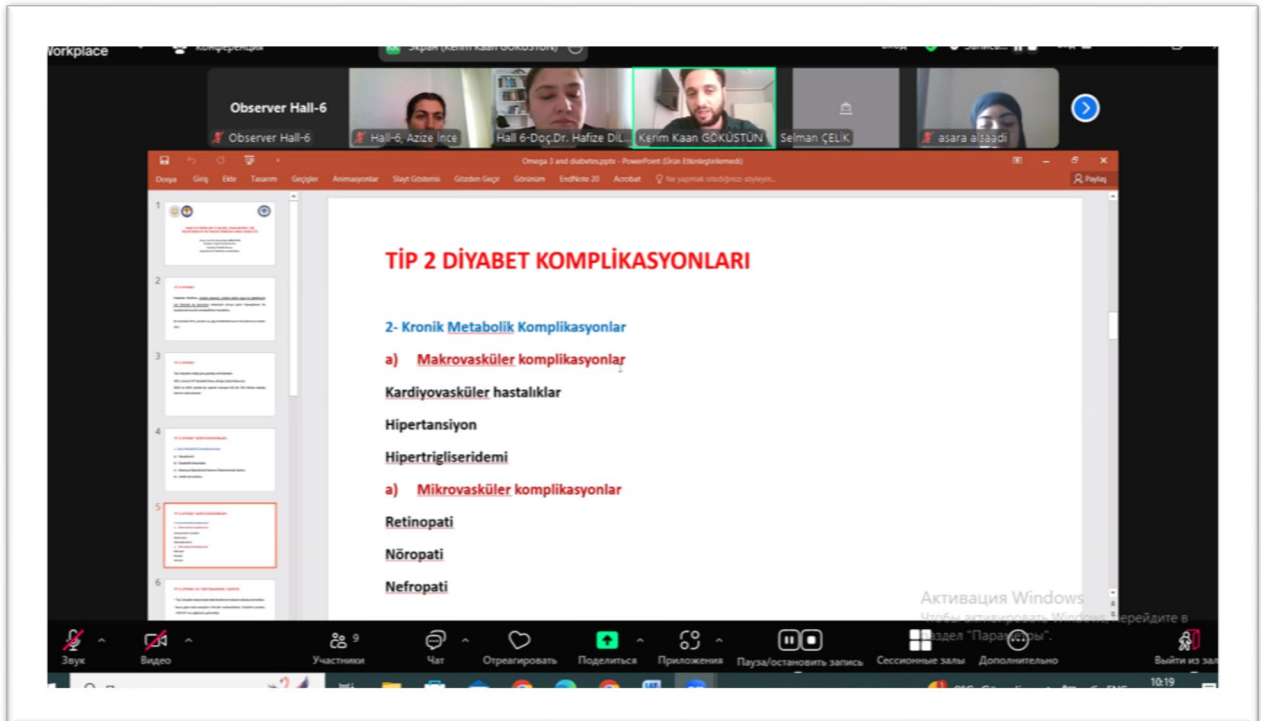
Workplace Конференция Экран (Kerim Kaan GÖKÜSTÜN)

Observer Hall-6

Observer Hall-6 Hall-6, Azize İnce Hall 6-Doç.Dr. Hafize DİL... Kerim Kaan GÖKÜSTÜN Selman ÇELİK asara alsaadi

Omega 3 and diabetes.pptx - PowerPoint (Ürün Etkinleştirilemedi)

Dosya Giriş Ekle Tasarım Geçişler Animasyonlar Slayt Gösterisi Gözden Geçir Görünüm EndNote 20 Acrobat Ne yapmak istediğinizi söyleyin... Paylaş

TİP 2 DİYABET KOMPLİKASYONLARI

2- Kronik Metabolik Komplikasyonlar

a) Makrovasküler komplikasyonlar

Kardiyovasküler hastalıklar

Hipertansiyon

Hipertrigliseridemi

a) Mikrovasküler komplikasyonlar

Retinopati

Nöropati

Nefropati

Активация Windows
Чтобы активировать Windows, перейдите в раздел "Параметры".

Звук Видео Участники 9 Чат Отреагировать Поделиться Приложения Пауза/остановить запись Сессионные залы Дополнительно Выйти из зала

10:19